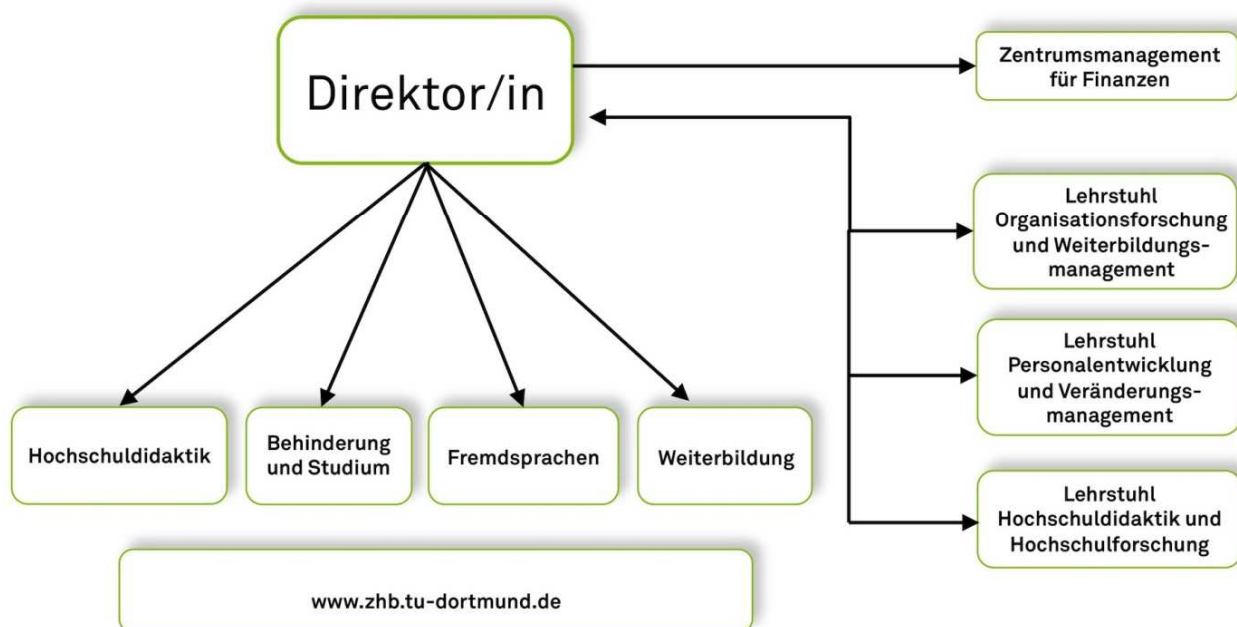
Direktor/in

Zentrumsmanagement für Finanzen

Lehrstuhl Organisationsforschung und Weiterbildungsmanagement

Lehrstuhl Personalentwicklung und Veränderungsmanagement

Lehrstuhl Hochschuldidaktik und Hochschulforschung

Hochschuldidaktik

Behinderung und Studium

Fremdsprachen

Weiterbildung

www.zhb.tu-dortmund.de